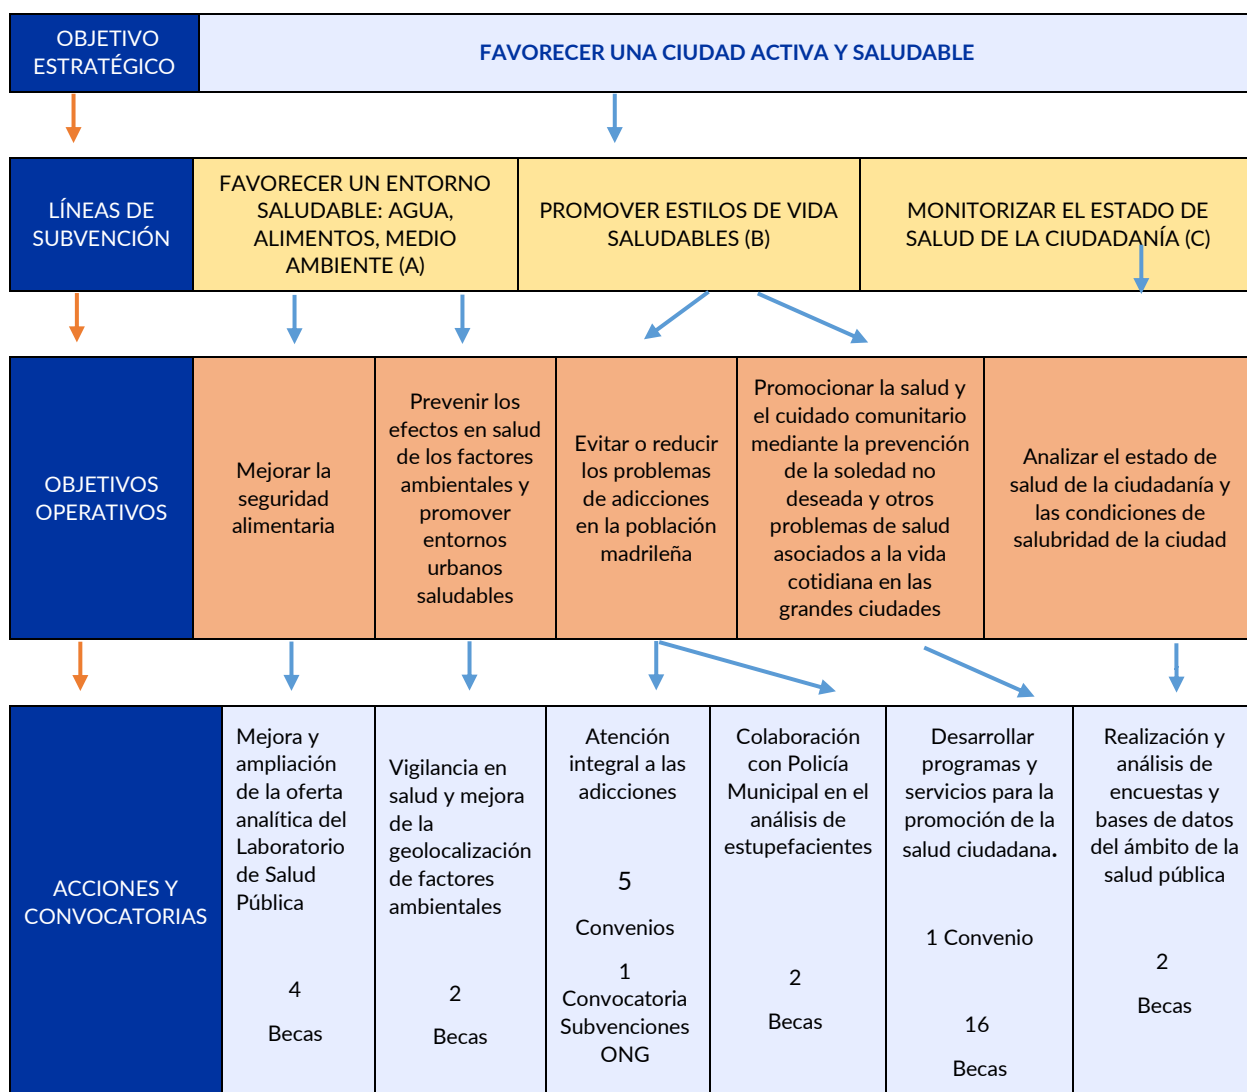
OBJETIVO ESTRATÉGICO

FAVORECER UNA CIUDAD ACTIVA Y SALUDABLE

LÍNEAS DE SUBVENCIÓN

FAVORECER UN ENTORNO SALUDABLE: AGUA, ALIMENTOS, MEDIO AMBIENTE (A)

PROMOVER ESTILOS DE VIDA SALUDABLES (B)

MONITORIZAR EL ESTADO DE SALUD DE LA CIUDADANÍA (C)

OBJETIVOS OPERATIVOS

Mejorar la seguridad alimentaria

Prevenir los efectos en salud de los factores ambientales y promover entornos urbanos saludables

Evitar o reducir los problemas de adicciones en la población madrileña

Promocionar la salud y el cuidado comunitario mediante la prevención de la soledad no deseada y otros problemas de salud asociados a la vida cotidiana en las grandes ciudades

Analizar el estado de salud de la ciudadanía y las condiciones de salubridad de la ciudad

ACCIONES Y CONVOCATORIAS

Mejora y ampliación de la oferta analítica del Laboratorio de Salud Pública

4

Becas

Vigilancia en salud y mejora de la geolocalización de factores ambientales

2

Becas

Atención integral a las adicciones

5

Convenios

1

Convocatoria Subvenciones ONG

Colaboración con Policía Municipal en el análisis de estupefacientes

2

Becas

Desarrollar programas y servicios para la promoción de la salud ciudadana.

1 Convenio

16

Becas

Realización y análisis de encuestas y bases de datos del ámbito de la salud pública

2

Becas